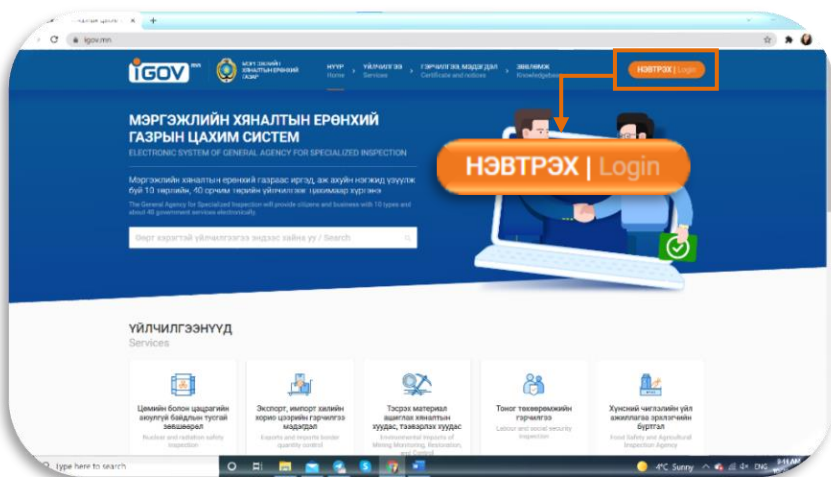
igov.mn

iGOV

МЭРГЭЖЛИЙН ХЯНАЛТЫН ЕРӨНХИЙ ГАЗАР

НҮҮР Home

ҮЙЛЧИЛГЭЭ Services

ГЭРЧИЛГЭЭ, МЭДЭГДЭЛ Certificate and notices

ЗӨВЛӨМЖ Knowledgebase

НЭВТРЭХ | Login

МЭРГЭЖЛИЙН ХЯНАЛТЫН ЕРӨНХИЙ ГАЗРЫН ЦАХИМ СИСТЕМ

ELECTRONIC SYSTEM OF GENERAL AGENCY FOR SPECIALIZED INSPECTION

Мэргэжлийн хяналтын ерөнхий газраас иргэд, аж ахуйн нэгжид үзүүлж буй 10 төрлийн, 40 орчим төрийн үйлчилгээг цахимаар хүргэнэ

The General Agency for Specialized Inspection will provide citizens and business with 10 types and about 40 government services electronically.

Өөрт хэрэгтэй үйлчилгээгээ эндээс хайна уу / Search

НЭВТРЭХ | Login

ҮЙЛЧИЛГЭЭНҮҮД

Services

Цөмийн болон цацрагийн аюулгүй байдлын тусгай зөвшөөрөл

Nuclear and radiation safety inspection

Экспорт, импорт хилийн хорио цээрийн гэрчилгээ, мэдэгдэл

Exports and imports border quantity control

Тэсрэх материал ашиглах хяналтын хуудас, тэсвэрлэх хуудас

Environmental Impacts of Mining Monitoring, Restoration, and Control

Тоног төхөөрөмжийн гэрчилгээ

Labour and social security inspection

Хүнсний чиглэлийн үйл ажиллагаа эрхлэгчийн бүртгэл

Food Safety and Agricultural Inspection Agency

Type here to search

4°C Sunny ENG